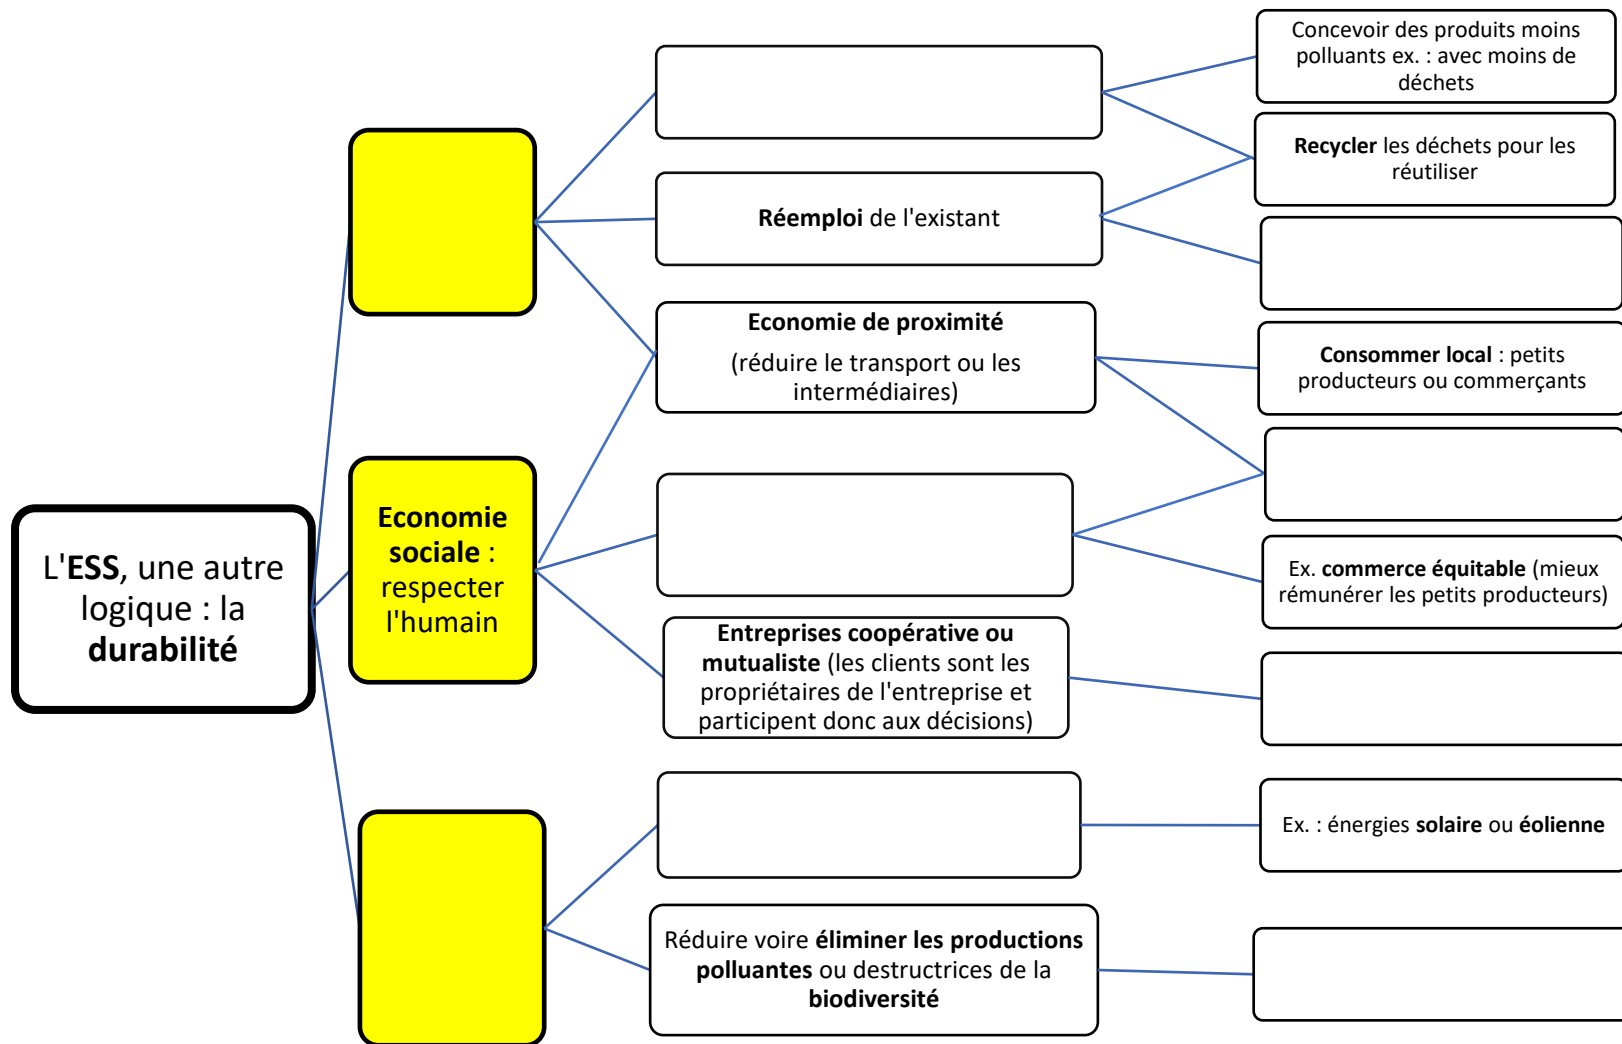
L'**ESS**, une autre logique : la **durabilité**

**Economie sociale** : respecter l'humain

**Réemploi** de l'existant

**Economie de proximité**

(réduire le transport ou les intermédiaires)

**Entreprises coopérative ou mutualiste** (les clients sont les propriétaires de l'entreprise et participent donc aux décisions)

Réduire voire **éliminer les productions polluantes** ou destructrices de la **biodiversité**

Concevoir des produits moins polluants ex. : avec moins de déchets

**Recycler** les déchets pour les réutiliser

**Consommer local** : petits producteurs ou commerçants

Ex. **commerce équitable** (mieux rémunérer les petits producteurs)

Ex. : énergies **solaire** ou **éolienne**